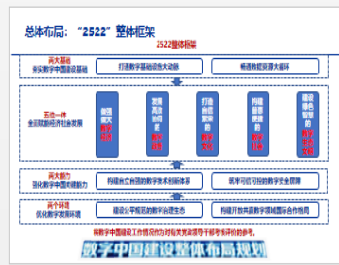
总体布局："2522"整体框架

2522整体框架

两大基础
夯实数字中国建设基础

打通数字基础设施大动脉

畅通数据资源大循环

五位一体
全面赋能经济社会发展

做强做优做大数字经济

发展高效协同的数字政务

打造自信繁荣的数字文化

构建普惠便捷的数字社会

建设绿色智慧的数字生态文明

两大能力
强化数字中国关键能力

构建自立自强的数字技术创新体系

筑牢可信可控的数字安全屏障

两个环境
优化数字化发展环境

建设公平规范的数字治理生态

构建开放共赢的数字领域国际合作格局

将数字中国建设工作情况作为对有关党政领导干部考核评价的参考。

数字中国建设整体布局规划